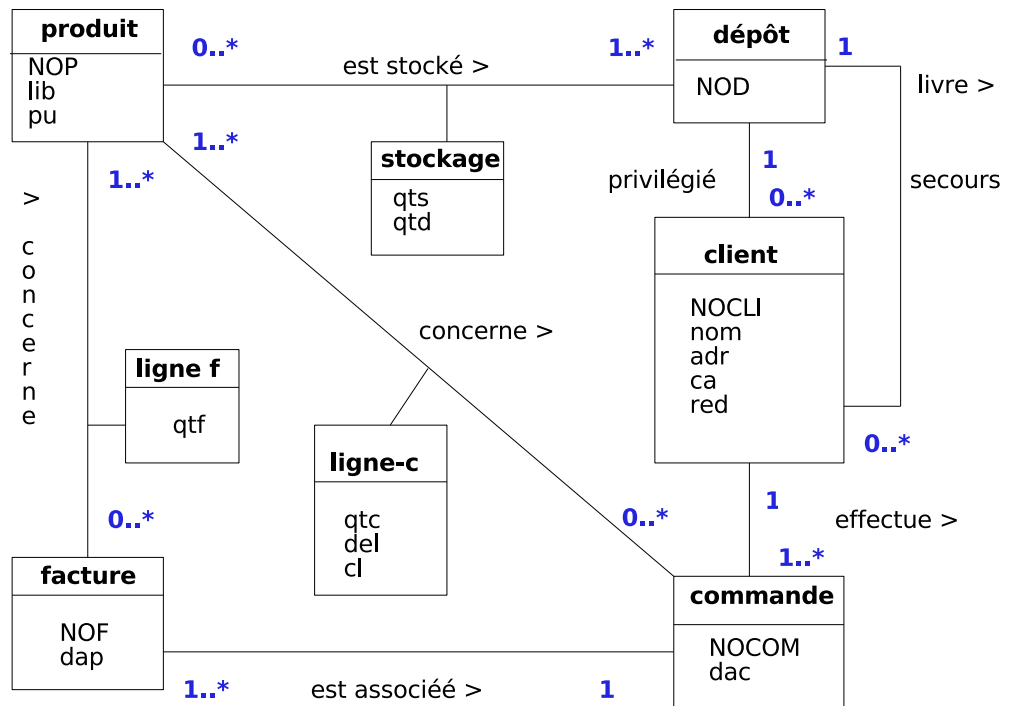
produit
NOP
lib
pu

0..*
est stocké >
1..*

dépôt
NOD

1
livre >

1..*

stockage
qts
qtd

1
privilégié
0..*

secours

1..*

>
c
o
n
c
e
r
n
e

client
NOCLI
nom
adr
ca
red

concerne >

ligne f
qtf

ligne-c
qtc
del
cl

0..*

1
effectue >

0..*

0..*

1..*

facture
NOF
dap

commande
NOCOM
dac

1..*
est associéé >
1